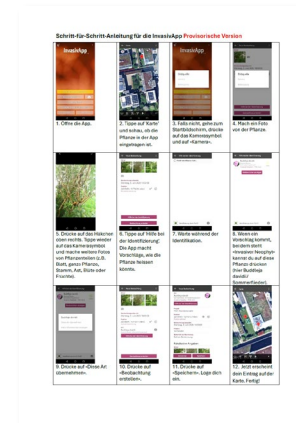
Schritt-für-Schritt-Anleitung für die InvasivApp Provisorische Version

| | | | |
|---|---|---|---|
| 1. Öffne die App. | 2. Tippe auf 'Karte' und schau, ob die Pflanze in der App eingetragen ist. | 3. Falls nicht, gehe zum Startbildschirm, drücke auf das Kamerasymbol und auf «Kamera». | 4. Mach ein Foto von der Pflanze. |
| 5. Drücke auf das Häkchen oben rechts. Tippe wieder auf das Kamerasymbol und mache weitere Fotos von Pflanzenteilen (z.B. Blatt, ganze Pflanze, Stamm, Ast, Blüte oder Früchte). | 6. Tippe auf 'Hilfe bei der Identifizierung'. Die App macht Vorschläge, wie die Pflanze heissen könnte. | 7. Warte während der Identifikation. | 8. Wenn ein Vorschlag kommt, bei dem steht «invasiver Neophyt» kannst du auf diese Pflanze drücken (hier Buddleja davidii/ Sommerflieder). |
| 9. Drücke auf «Diese Art übernehmen». | 10. Drücke auf «Beobachtung erstellen». | 11. Drücke auf «Speichern». Logge dich ein. | 12. Jetzt erscheint dein Eintrag auf der Karte. Fertig! |